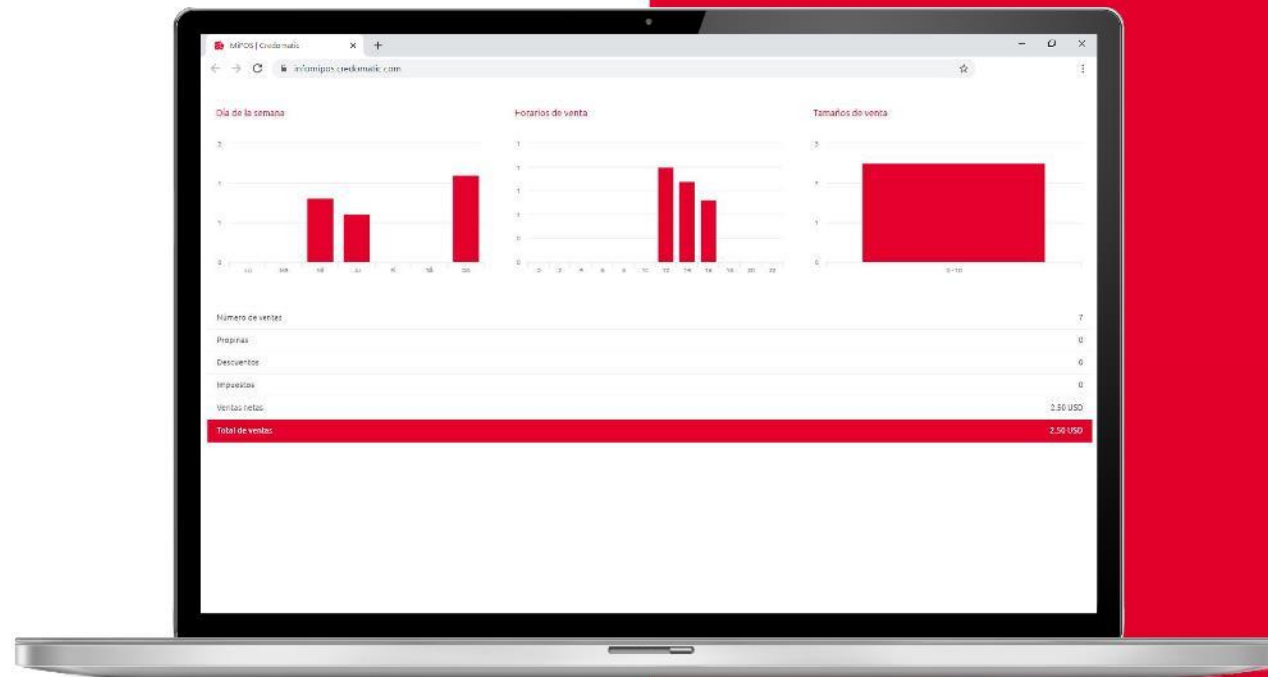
MiPOS | Credomatic
×
+
–
×
in/omipos.credomatic.com
☆
⋮

Día de la semana
2
1
1
0
LU
MA
MI
JU
VI
SÁ
DO

Horarios de venta
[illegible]
0
2
4
6
8
10
12
14
16
18
20
22

Tamaños de venta
2
1
1
0
0 - 10

Número de ventas
7
Propinas
0
Descuentos
0
Impuestos
0
Ventas netas
2.50 USD
Total de ventas
2.50 USD